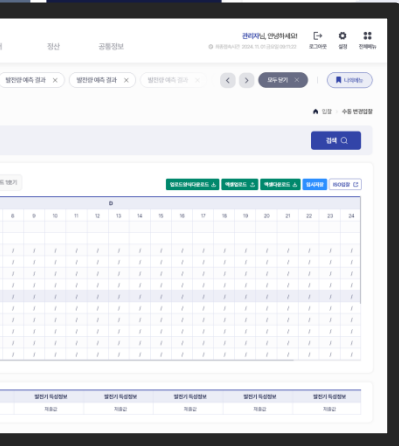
정산 공통정보

관리자님, 안녕하세요!

최종접속시간 2024. 11. 01 (금요일) 08:11:22

로그아웃 설정 전체메뉴

발전량 예측 결과 ×
발전량 예측 결과 ×
발전량 예측 결과 ×

모두 닫기

나의메뉴

입찰 수동 변경입찰

검색

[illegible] 1행기

발전소정보템플릿업로드 엑셀업로드 엑셀다운로드 임시저장 화면접속

| | | | | | | | | D | | | | | | | | |
|---|---|---|---|---|---|---|---|---|---|---|---|---|---|---|---|---|
| 8 | 9 | 10 | 11 | 12 | 13 | 14 | 15 | 16 | 17 | 18 | 19 | 20 | 21 | 22 | 23 | 24 |
| / | / | / | / | / | / | / | / | / | / | / | / | / | / | / | / | / |
| / | / | / | / | / | / | / | / | / | / | / | / | / | / | / | / | / |
| / | / | / | / | / | / | / | / | / | / | / | / | / | / | / | / | / |
| / | / | / | / | / | / | / | / | / | / | / | / | / | / | / | / | / |
| / | / | / | / | / | / | / | / | / | / | / | / | / | / | / | / | / |
| / | / | / | / | / | / | / | / | / | / | / | / | / | / | / | / | / |
| / | / | / | / | / | / | / | / | / | / | / | / | / | / | / | / | / |
| / | / | / | / | / | / | / | / | / | / | / | / | / | / | / | / | / |
| / | / | / | / | / | / | / | / | / | / | / | / | / | / | / | / | / |

| 발전기 특성정보 | 발전기 특성정보 | 발전기 특성정보 | 발전기 특성정보 | 발전기 특성정보 | 발전기 특성정보 |
|---|---|---|---|---|---|
| 작동값 | 작동값 | 작동값 | 작동값 | 작동값 | 작동값 |